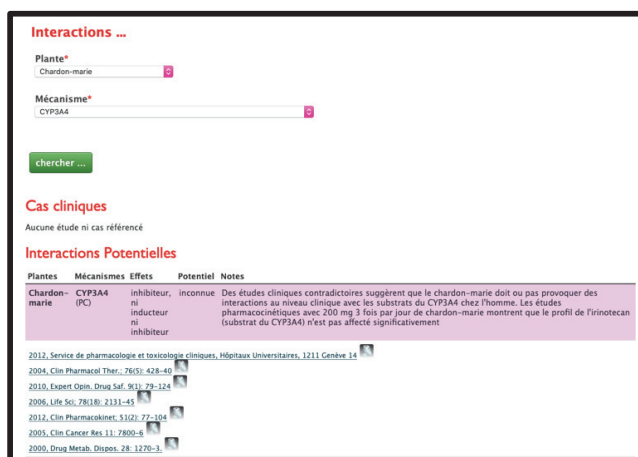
Interactions ...

Plante*
Chardon-marie

Mécanisme*
CYP3A4

chercher ...

Cas cliniques

Aucune étude ni cas référencé

Interactions Potentielles

| Plantes | Mécanismes | Effets | Potentiel | Notes |
|---|---|---|---|---|
| Chardon-marie | CYP3A4 (PC) | inhibiteur, ni inducteur ni inhibiteur | inconnue | Des études cliniques contradictoires suggèrent que le chardon-marie doit ou pas provoquer des interactions au niveau clinique avec les substrats du CYP3A4 chez l'homme. Les études pharmacocinétiques avec 200 mg 3 fois par jour de chardon-marie montrent que le profil de l'irinotecan (substrat du CYP3A4) n'est pas affecté significativement |

2012, Service de pharmacologie et toxicologie cliniques, Hôpitaux Universitaires, 1211 Genève 14
2004, Clin Pharmacol Ther.: 76(5): 428–40
2010, Expert Opin. Drug Saf. 9(1): 79–124
2006, Life Sci; 78(18): 2131–45
2012, Clin Pharmacokinet; 51(2): 77–104
2005, Clin Cancer Res 11: 7800–6
2000, Drug Metab. Dispos. 28: 1270–3.